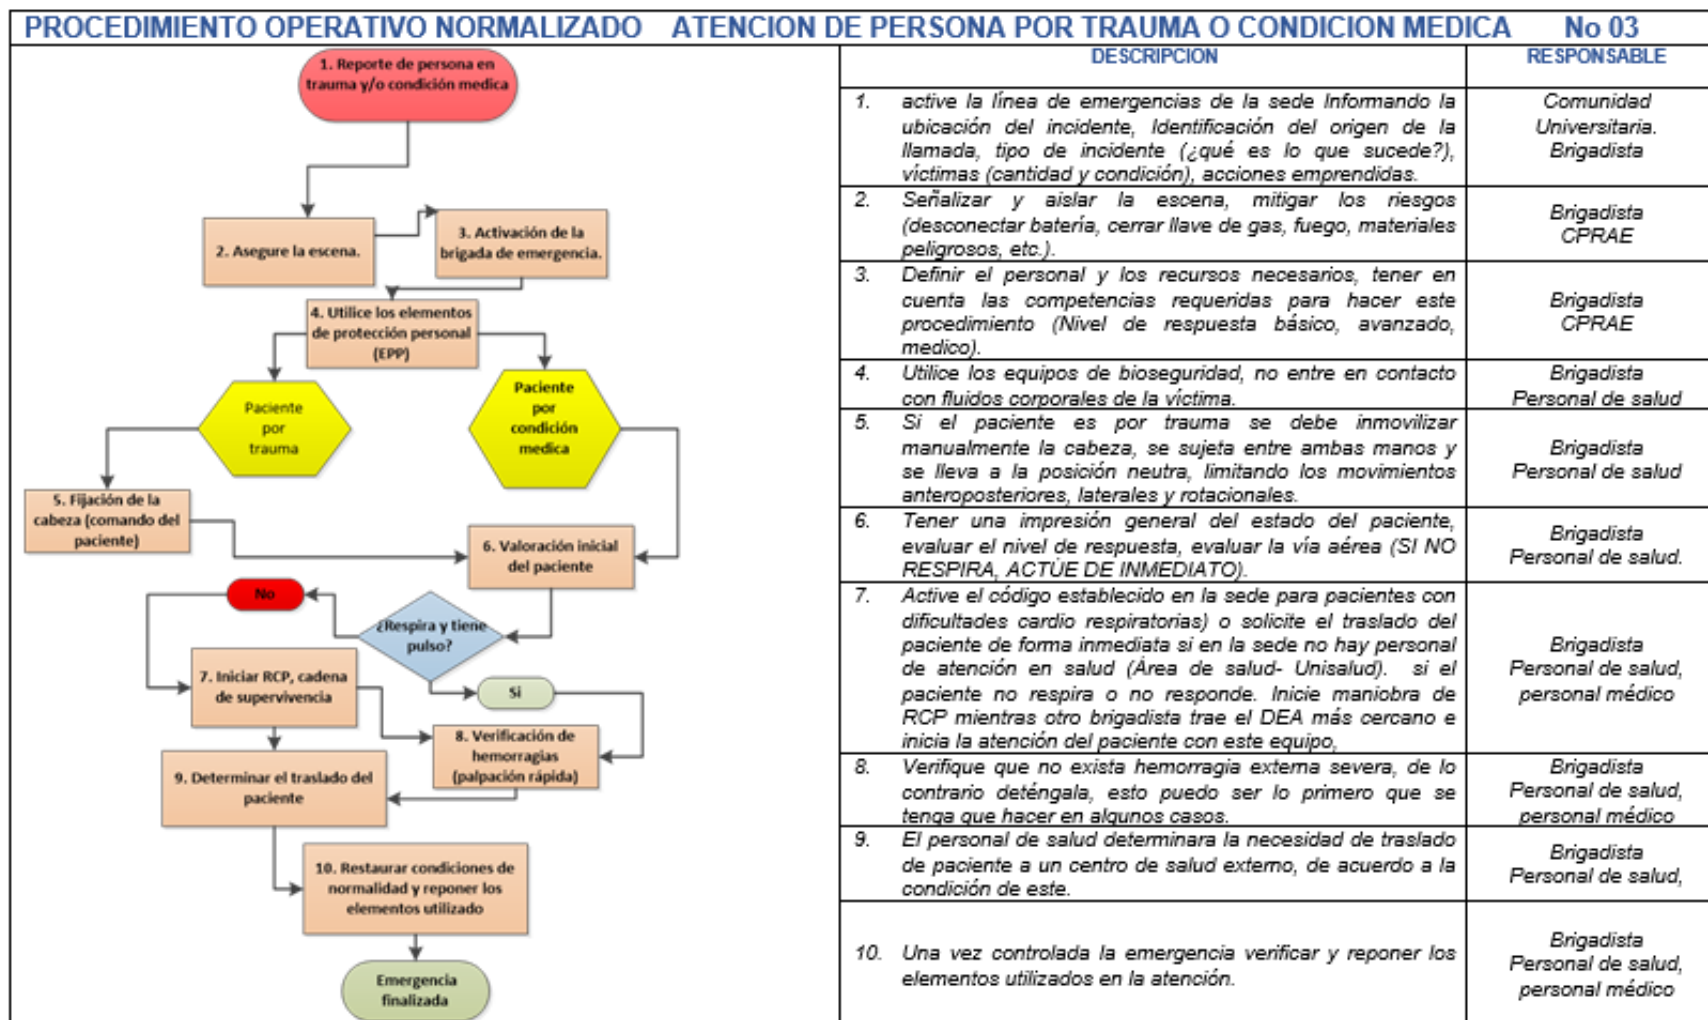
PROCEDIMIENTO OPERATIVO NORMALIZADO ATENCION DE PERSONA POR TRAUMA O CONDICION MEDICA No 03

1. Reporte de persona en trauma y/o condición medica

2. Asegure la escena.

3. Activación de la brigada de emergencia.

4. Utilice los elementos de protección personal (EPP)

Paciente por trauma

Paciente por condición medica

5. Fijación de la cabeza (comando del paciente)

6. Valoración inicial del paciente

No

¿Respira y tiene pulso?

Si

7. Iniciar RCP, cadena de supervivencia

8. Verificación de hemorragias (palpación rápida)

9. Determinar el traslado del paciente

10. Restaurar condiciones de normalidad y reponer los elementos utilizado

Emergencia finalizada

| | DESCRIPCION | RESPONSABLE |
|---|---|---|
| 1. | active la línea de emergencias de la sede Informando la ubicación del incidente, Identificación del origen de la llamada, tipo de incidente (¿qué es lo que sucede?), víctimas (cantidad y condición), acciones emprendidas. | Comunidad Universitaria. Brigadista |
| 2. | Señalizar y aislar la escena, mitigar los riesgos (desconectar batería, cerrar llave de gas, fuego, materiales peligrosos, etc.). | Brigadista CPRAE |
| 3. | Definir el personal y los recursos necesarios, tener en cuenta las competencias requeridas para hacer este procedimiento (Nivel de respuesta básico, avanzado, medico). | Brigadista CPRAE |
| 4. | Utilice los equipos de bioseguridad, no entre en contacto con fluidos corporales de la víctima. | Brigadista Personal de salud |
| 5. | Si el paciente es por trauma se debe inmovilizar manualmente la cabeza, se sujeta entre ambas manos y se lleva a la posición neutra, limitando los movimientos anteroposteriores, laterales y rotacionales. | Brigadista Personal de salud |
| 6. | Tener una impresión general del estado del paciente, evaluar el nivel de respuesta, evaluar la vía aérea (SI NO RESPIRA, ACTÚE DE INMEDIATO). | Brigadista Personal de salud. |
| 7. | Active el código establecido en la sede para pacientes con dificultades cardio respiratorias) o solicite el traslado del paciente de forma inmediata si en la sede no hay personal de atención en salud (Área de salud- Unisalud). si el paciente no respira o no responde. Inicie maniobra de RCP mientras otro brigadista trae el DEA más cercano e inicia la atención del paciente con este equipo, | Brigadista Personal de salud, personal médico |
| 8. | Verifique que no exista hemorragia externa severa, de lo contrario deténgala, esto puedo ser lo primero que se tenga que hacer en algunos casos. | Brigadista Personal de salud, personal médico |
| 9. | El personal de salud determinara la necesidad de traslado de paciente a un centro de salud externo, de acuerdo a la condición de este. | Brigadista Personal de salud, |
| 10. | Una vez controlada la emergencia verificar y reponer los elementos utilizados en la atención. | Brigadista Personal de salud, personal médico |